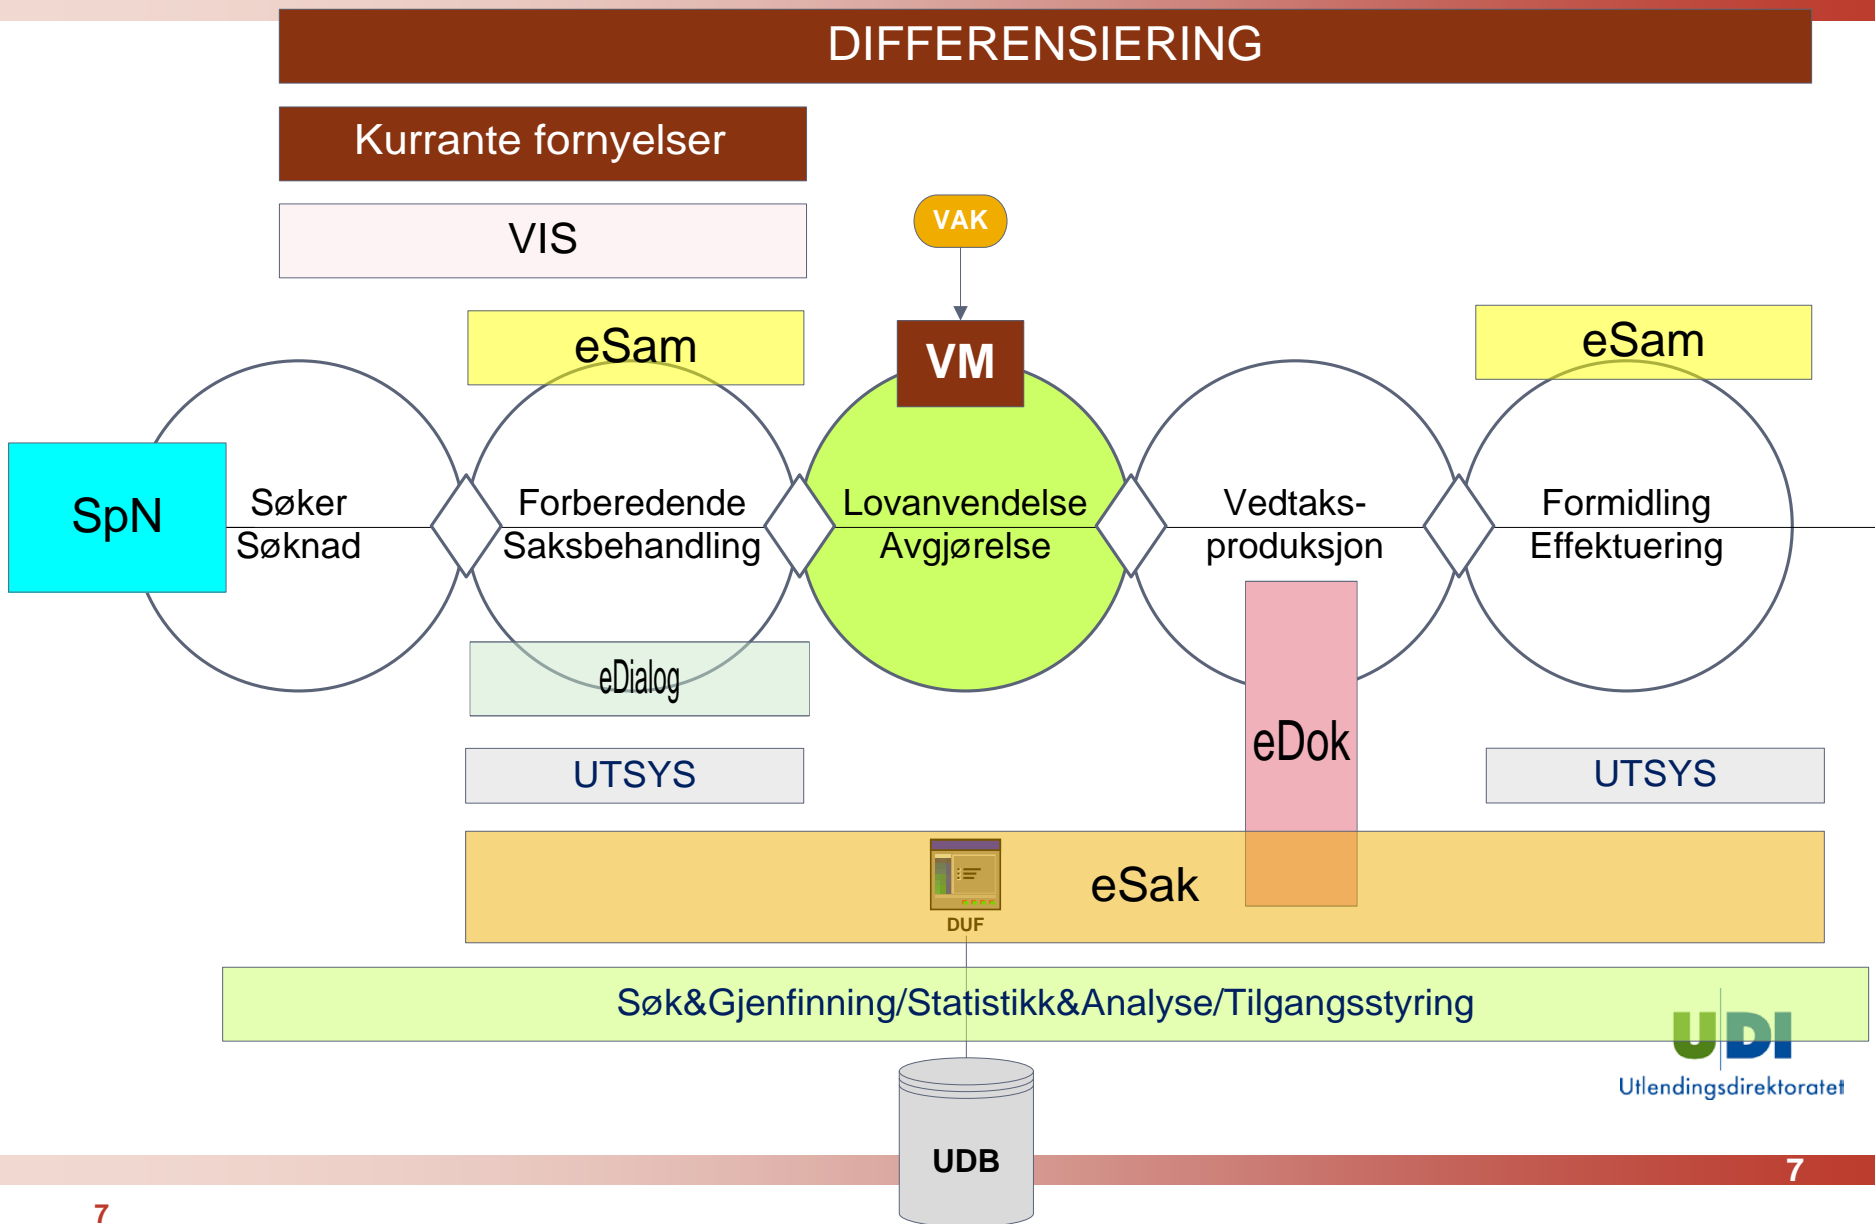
DIFFERENSIERING

Kurrante fornyelser

VIS

VAK

eSam

VM

eSam

SpN

Søker
Søknad

Forberedende
Saksbehandling

Lovanvendelse
Avgjørelse

Vedtaks-
produksjon

Formidling
Effektuering

eDialog

eDok

UTSYS

UTSYS

DUF

eSak

Søk&Gjenfinning/Statistikk&Analyse/Tilgangsstyring

UDI
Utlendingsdirektoratet

UDB

7

7